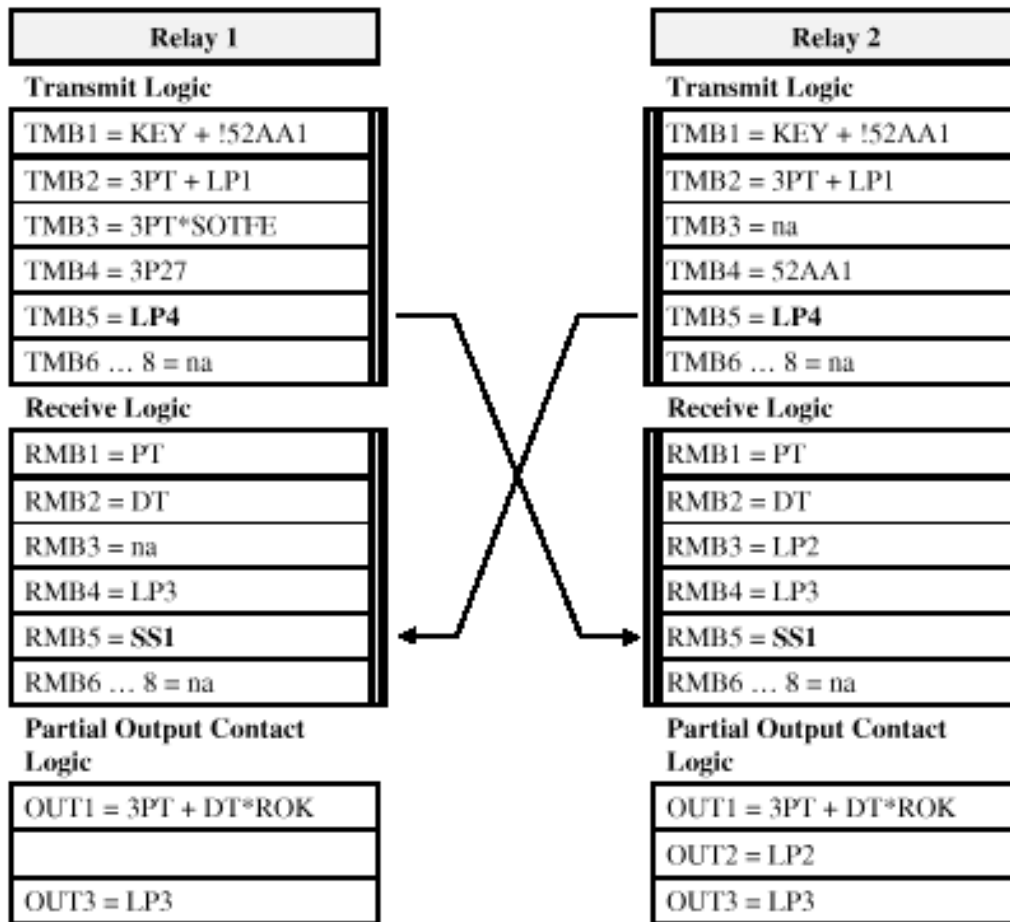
| Relay 1 |
|---|

Transmit Logic

| TMB1 = KEY + !52AA1 |
|---|
| TMB2 = 3PT + LP1 |
| TMB3 = 3PT*SOTFE |
| TMB4 = 3P27 |
| TMB5 = **LP4** |
| TMB6 … 8 = na |

Receive Logic

| RMB1 = PT |
|---|
| RMB2 = DT |
| RMB3 = na |
| RMB4 = LP3 |
| RMB5 = **SS1** |
| RMB6 … 8 = na |

Partial Output Contact Logic

| OUT1 = 3PT + DT*ROK |
|---|
| |
| OUT3 = LP3 |

| Relay 2 |
|---|

Transmit Logic

| TMB1 = KEY + !52AA1 |
|---|
| TMB2 = 3PT + LP1 |
| TMB3 = na |
| TMB4 = 52AA1 |
| TMB5 = **LP4** |
| TMB6 … 8 = na |

Receive Logic

| RMB1 = PT |
|---|
| RMB2 = DT |
| RMB3 = LP2 |
| RMB4 = LP3 |
| RMB5 = **SS1** |
| RMB6 … 8 = na |

Partial Output Contact Logic

| OUT1 = 3PT + DT*ROK |
|---|
| OUT2 = LP2 |
| OUT3 = LP3 |